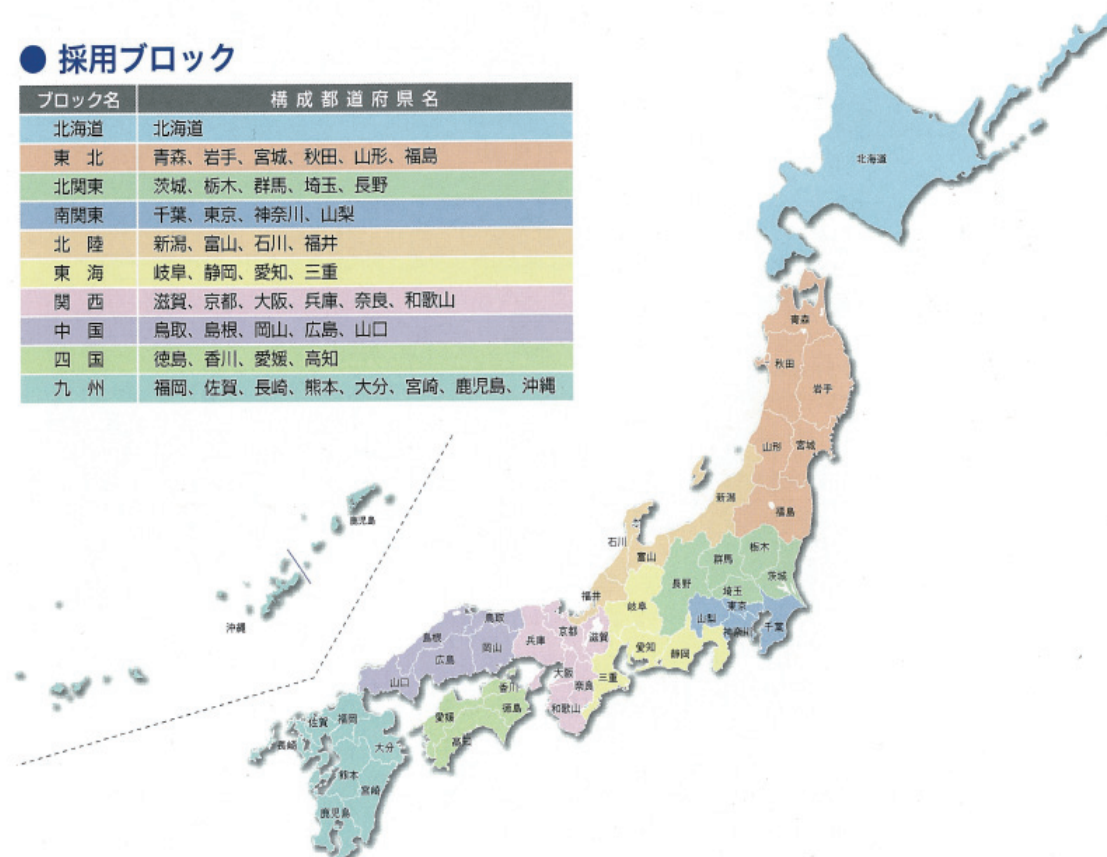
● 採用ブロック

| ブロック名 | 構成都道府県名 |
|---|---|
| 北海道 | 北海道 |
| 東　北 | 青森、岩手、宮城、秋田、山形、福島 |
| 北関東 | 茨城、栃木、群馬、埼玉、長野 |
| 南関東 | 千葉、東京、神奈川、山梨 |
| 北　陸 | 新潟、富山、石川、福井 |
| 東　海 | 岐阜、静岡、愛知、三重 |
| 関　西 | 滋賀、京都、大阪、兵庫、奈良、和歌山 |
| 中　国 | 鳥取、島根、岡山、広島、山口 |
| 四　国 | 徳島、香川、愛媛、高知 |
| 九　州 | 福岡、佐賀、長崎、熊本、大分、宮崎、鹿児島、沖縄 |

北海道
青森
秋田
岩手
山形
宮城
新潟
福島
石川
富山
群馬
栃木
長野
茨城
福井
岐阜
埼玉
東京
山梨
千葉
神奈川
静岡
愛知
滋賀
京都
兵庫
鳥取
島根
岡山
広島
山口
大阪
奈良
三重
和歌山
香川
徳島
愛媛
高知
佐賀
福岡
長崎
大分
熊本
宮崎
鹿児島
沖縄
鹿児島